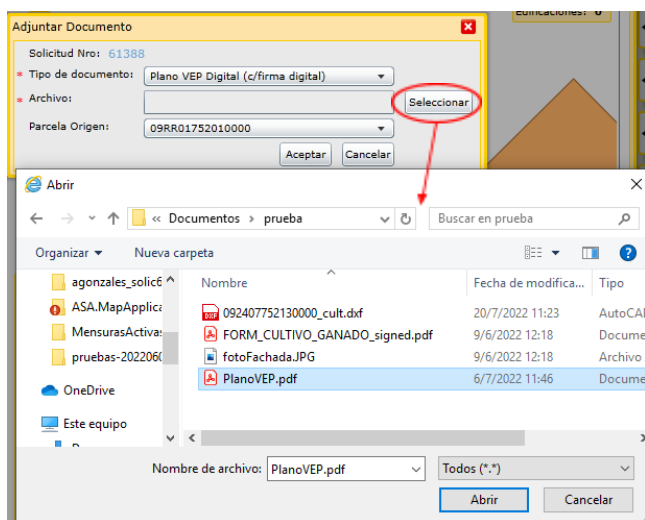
Edificaciones: 0

Adjuntar Documento

Solicitud Nro: 61388
* Tipo de documento: Plano VEP Digital (c/firma digital)
* Archivo: Seleccionar
Parcela Origen: 09RR01752010000

Aceptar Cancelar

Abrir

« Documentos › prueba
Buscar en prueba

Organizar ▾ Nueva carpeta

agonzales_solic6
ASA.MapApplica
MensurasActivas
pruebas-2022060
OneDrive
Este equipo

| Nombre | Fecha de modifica... | Tipo |
|---|---|---|
| 092407752130000_cult.dxf | 20/7/2022 11:23 | AutoCA |
| FORM_CULTIVO_GANADO_signed.pdf | 9/6/2022 12:18 | Docume |
| fotoFachada.JPG | 9/6/2022 12:18 | Archivo |
| PlanoVEP.pdf | 6/7/2022 11:46 | Docume |

Nombre de archivo: PlanoVEP.pdf
Todos (*.*)
Abrir Cancelar